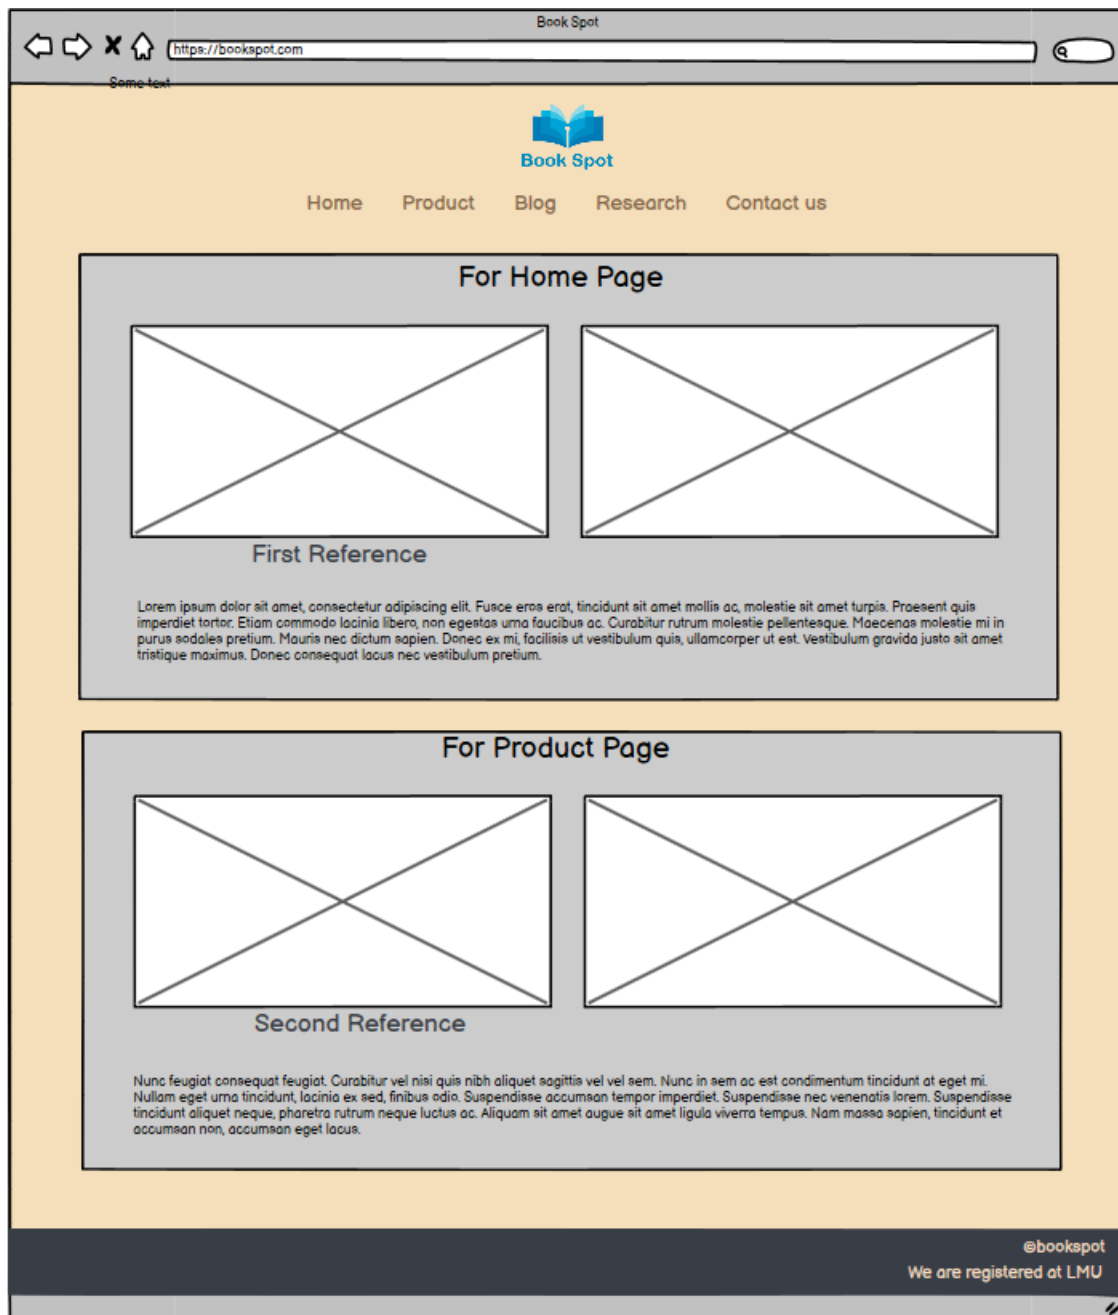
Book Spot

https://bookspot.com

Some text

Book Spot

Home Product Blog Research Contact us

For Home Page

First Reference

Lorem ipsum dolor sit amet, consectetur adipiscing elit. Fusce eros erat, tincidunt sit amet mollis ac, molestie sit amet turpis. Praesent quis imperdiet tortor. Etiam commodo lacinia libero, non egestas urna faucibus ac. Curabitur rutrum molestie pellentesque. Maecenas molestie mi in purus sodales pretium. Mauris nec dictum sapien. Donec ex mi, facilisis ut vestibulum quis, ullamcorper ut est. Vestibulum gravida justo sit amet tristique maximus. Donec consequat lacus nec vestibulum pretium.

For Product Page

Second Reference

Nunc feugiat consequat feugiat. Curabitur vel nisi quis nibh aliquet sagittis vel vel sem. Nunc in sem ac est condimentum tincidunt at eget mi. Nullam eget urna tincidunt, lacinia ex sed, finibus odio. Suspendisse accumsan tempor imperdiet. Suspendisse nec venenatis lorem. Suspendisse tincidunt aliquet neque, pharetra rutrum neque luctus ac. Aliquam sit amet augue sit amet ligula viverra tempus. Nam massa sapien, tincidunt et accumsan non, accumsan eget lacus.

@bookspot
We are registered at LMU